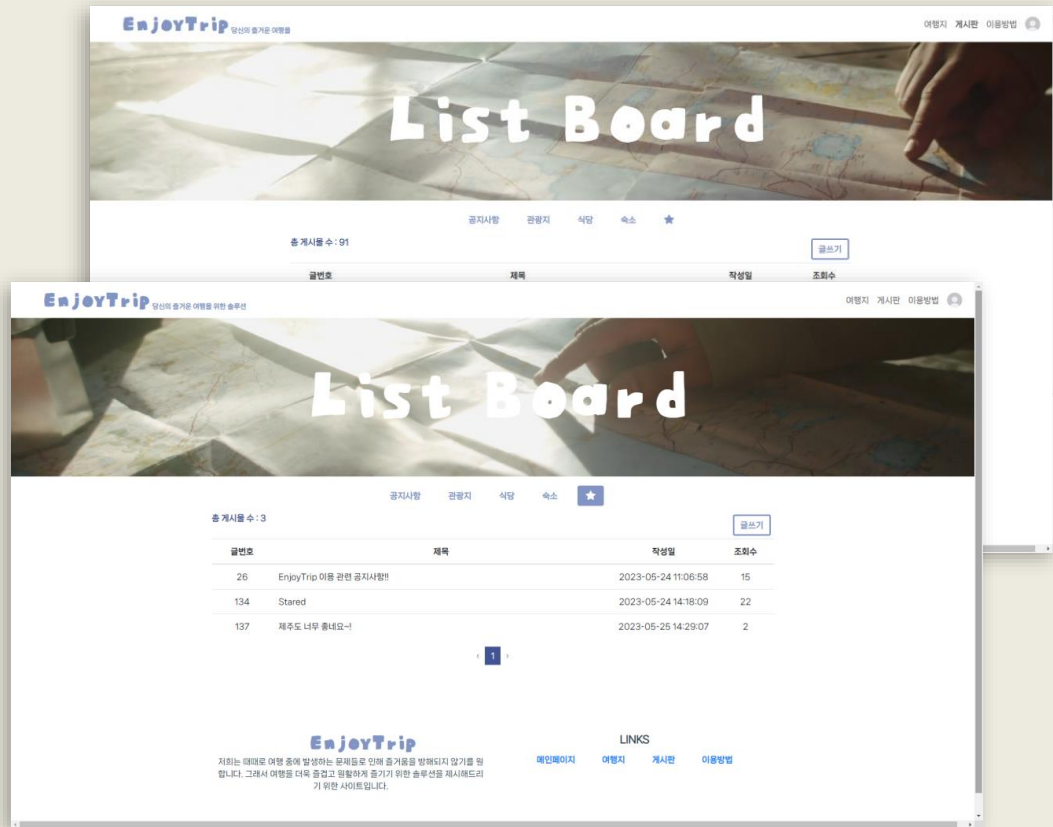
EnjoyTrip 당신의 즐거운 여행을

여행지 게시판 이용방법

List Board

공지사항 관광지 식당 숙소

총 게시물 수 : 91

글쓰기

글번호 제목 작성일 조회수

EnjoyTrip 당신의 즐거운 여행을 위한 솔루션

여행지 게시판 이용방법

List Board

공지사항 관광지 식당 숙소

총 게시물 수 : 3

글쓰기

| 글번호 | 제목 | 작성일 | 조회수 |
|---|---|---|---|
| 26 | EnjoyTrip 이용 관련 공지사항!! | 2023-05-24 11:06:58 | 15 |
| 134 | Stared | 2023-05-24 14:18:09 | 22 |
| 137 | 제주도 너무 좋네요~! | 2023-05-25 14:29:07 | 2 |

‹ 1 ›

EnjoyTrip

저희는 때때로 여행 중에 발생하는 문제들로 인해 즐거움을 방해되지 않기를 원합니다. 그래서 여행을 더욱 즐겁고 원활하게 즐기기 위한 솔루션을 제시해드리기 위한 사이트입니다.

LINKS

메인페이지 여행지 게시판 이용방법